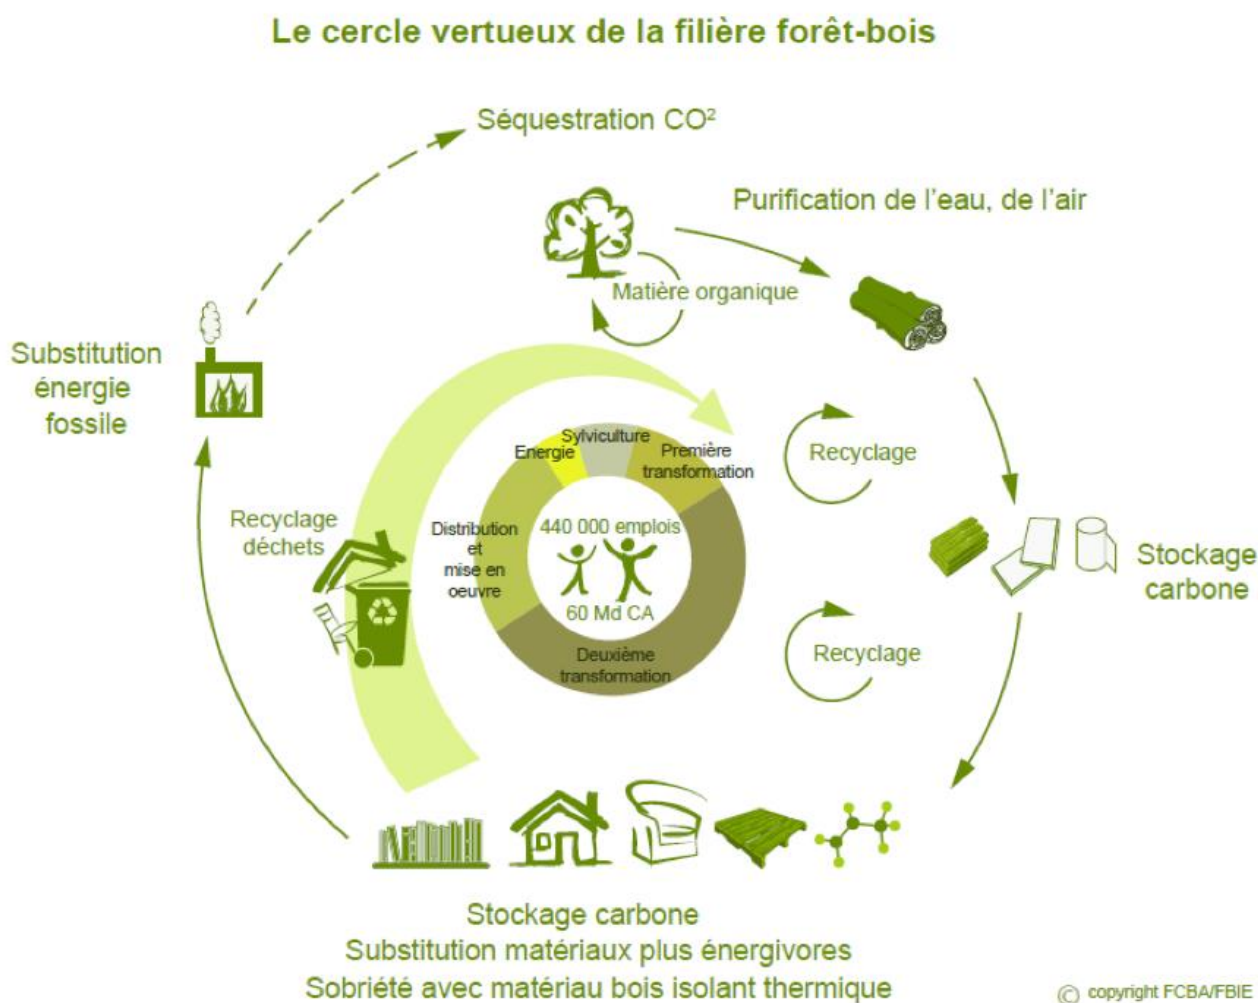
Le cercle vertueux de la filière forêt-bois

Séquestration CO²

Purification de l'eau, de l'air

Matière organique

Substitution énergie fossile

Sylviculture

Energie

Première transformation

Recyclage

Recyclage déchets

Distribution et mise en oeuvre

440 000 emplois

60 Md CA

Deuxième transformation

Stockage carbone

Recyclage

Stockage carbone
Substitution matériaux plus énergivores
Sobriété avec matériau bois isolant thermique

© copyright FCBA/FBIE